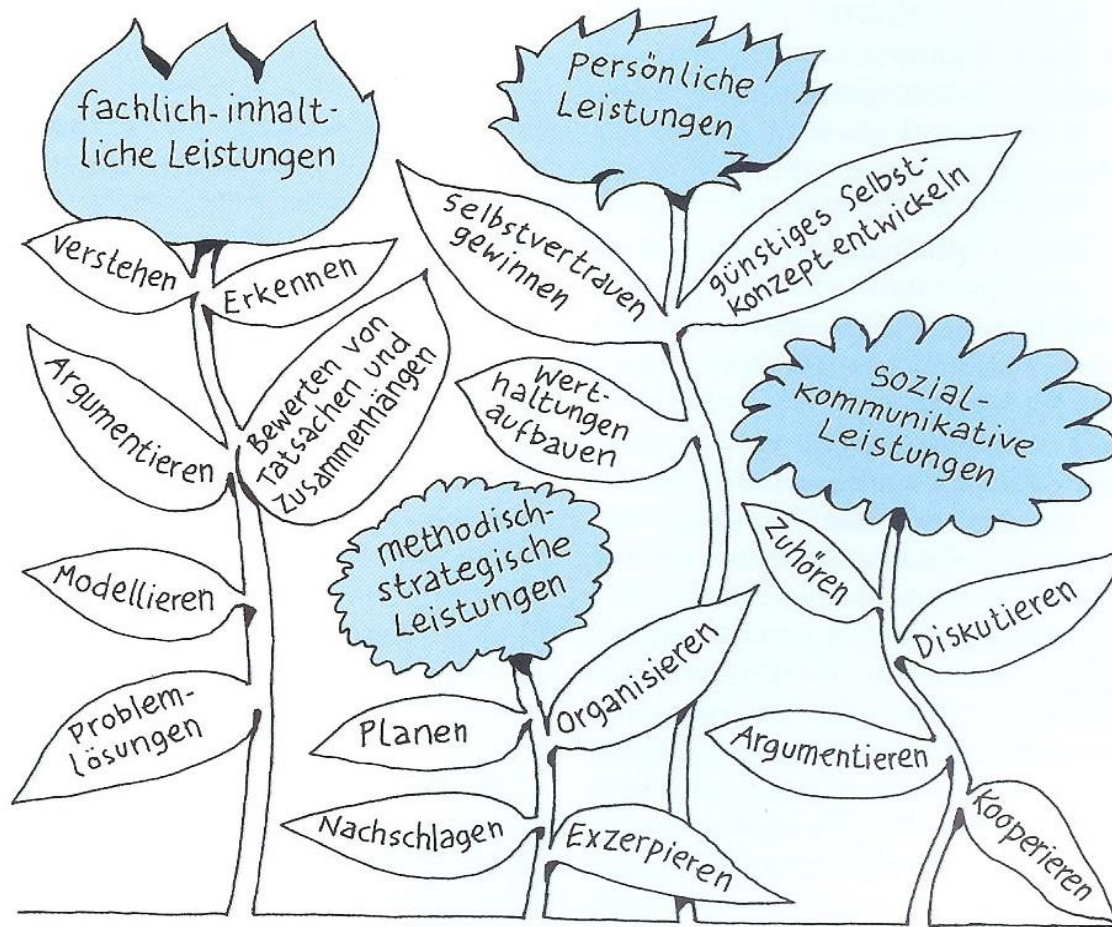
fachlich-inhaltliche Leistungen

Verstehen

Erkennen

Argumentieren

Bewerten von Tatsachen und Zusammenhängen

Modellieren

Problemlösungen

Persönliche Leistungen

Selbstvertrauen gewinnen

günstiges Selbstkonzept entwickeln

Werthaltungen aufbauen

methodisch-strategische Leistungen

Planen

Organisieren

Nachschlagen

Exzerpieren

Sozial-kommunikative Leistungen

Zuhören

Diskutieren

Argumentieren

Kooperieren